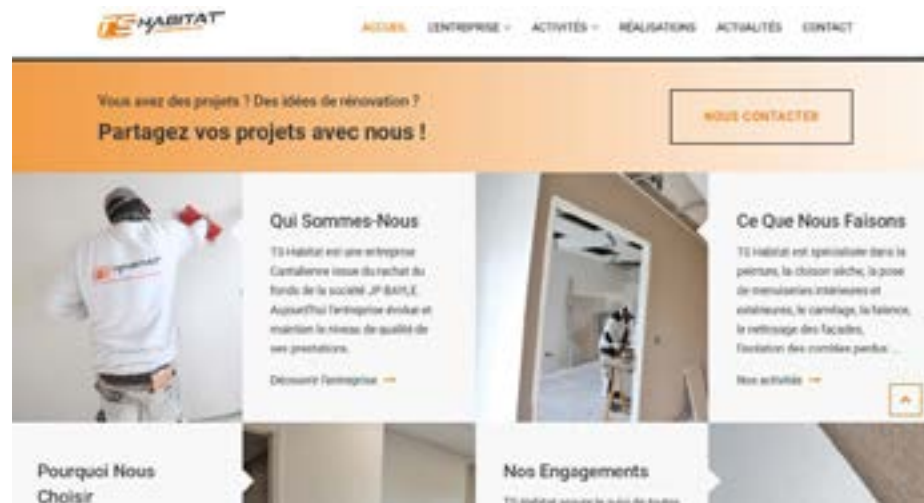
TS HABITAT

ACCUEIL L'ENTREPRISE ACTIVITÉS RÉALISATIONS ACTUALITÉS CONTACT

Vous avez des projets ? Des idées de rénovation ?

Partagez vos projets avec nous !

NOUS CONTACTER

Qui Sommes-Nous

TS Habitat est une entreprise Cantalienne issue du rachat du fonds de la société JP BAYLE. Aujourd'hui l'entreprise évolue et maintien le niveau de qualité de ses prestations.

Découvrir l'entreprise →

Ce Que Nous Faisons

TS Habitat est spécialiste dans la peinture, la cloison sèche, la pose de menuiseries intérieures et extérieures, le carrelage, la faïence, le nettoyage des façades, l'isolation des combles perdus ...

Nos activités →

Pourquoi Nous Choisir

Nos Engagements

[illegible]